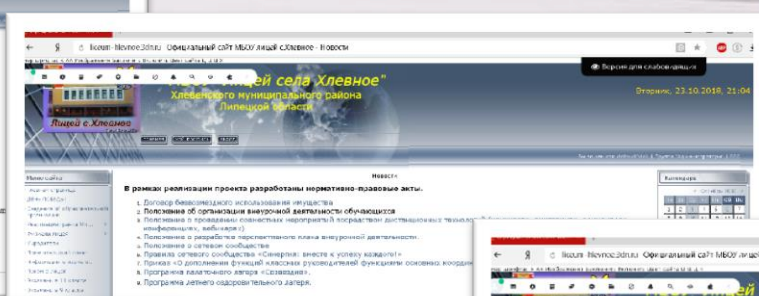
licuum-hlevnoe.3dn.ru Официальный сайт МБОУ лицей с.Хлевное - Новости

Версия для слабовидящих

"лей села Хлевное"
Хлевенского муниципального района
Липецкой области

Вторник, 23.10.2018, 21:04

Лицей с.Хлевное

Меню сайта

Новости

В рамках реализации проекта разработаны нормативно-правовые акты.

Договор безвозмездного использования имущества
Положение об организации внеурочной деятельности обучающихся
Положение о проведении совместных мероприятий посредством дистанционных технологий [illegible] конференции, вебинаров)
Положение о разработке перспективного плана внеурочной деятельности.
Положение о сетевом сообществе
Правила сетевого сообщества «Синергия: вместе к успеху каждого!»
Приказ «О дополнении функций классных руководителей функциями основного координ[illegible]
Программа палаточного лагеря «Созвездие».
Программа летнего оздоровительного лагеря.

Календарь

licuum-hlevnoe.3dn.ru Официальный сайт МБОУ лицей с.Хлевное